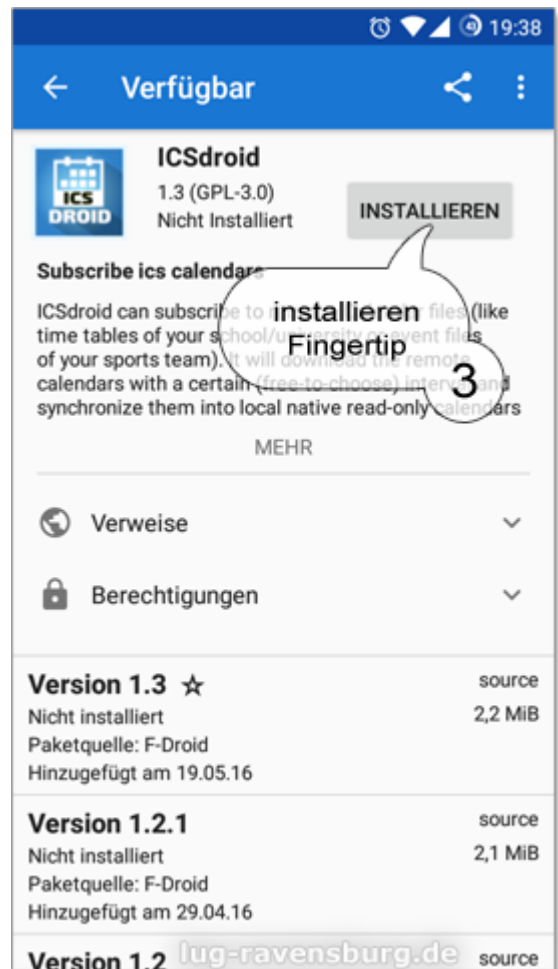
19:38

Verfügbar

ICS DROID

ICSdroid
1.3 (GPL-3.0)
Nicht Installiert

INSTALLIEREN

Subscribe ics calendars

ICSdroid can subscribe to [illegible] files (like time tables of your school/university or event files of your sports team). It will download the remote calendars with a certain (free-to-choose) interval and synchronize them into local native read-only calendars

installieren
Fingertip
3

MEHR

Verweise

Berechtigungen

Version 1.3 ☆
Nicht installiert
Paketquelle: F-Droid
Hinzugefügt am 19.05.16
source
2,2 MiB

Version 1.2.1
Nicht installiert
Paketquelle: F-Droid
Hinzugefügt am 29.04.16
source
2,1 MiB

Version 1.2
source

lug-ravensburg.de